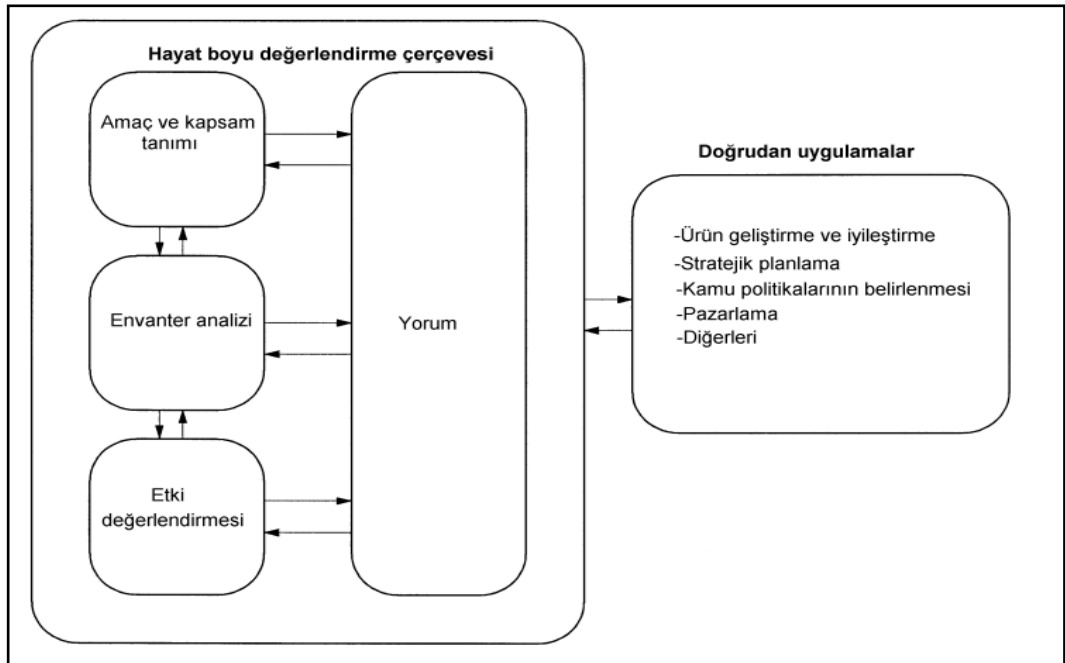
Hayat boyu değerlendirme çerçevesi

Amaç ve kapsam tanımı

Envanter analizi

Etki değerlendirmesi

Yorum

Doğrudan uygulamalar

-Ürün geliştirme ve iyileştirme
-Stratejik planlama
-Kamu politikalarının belirlenmesi
-Pazarlama
-Diğerleri